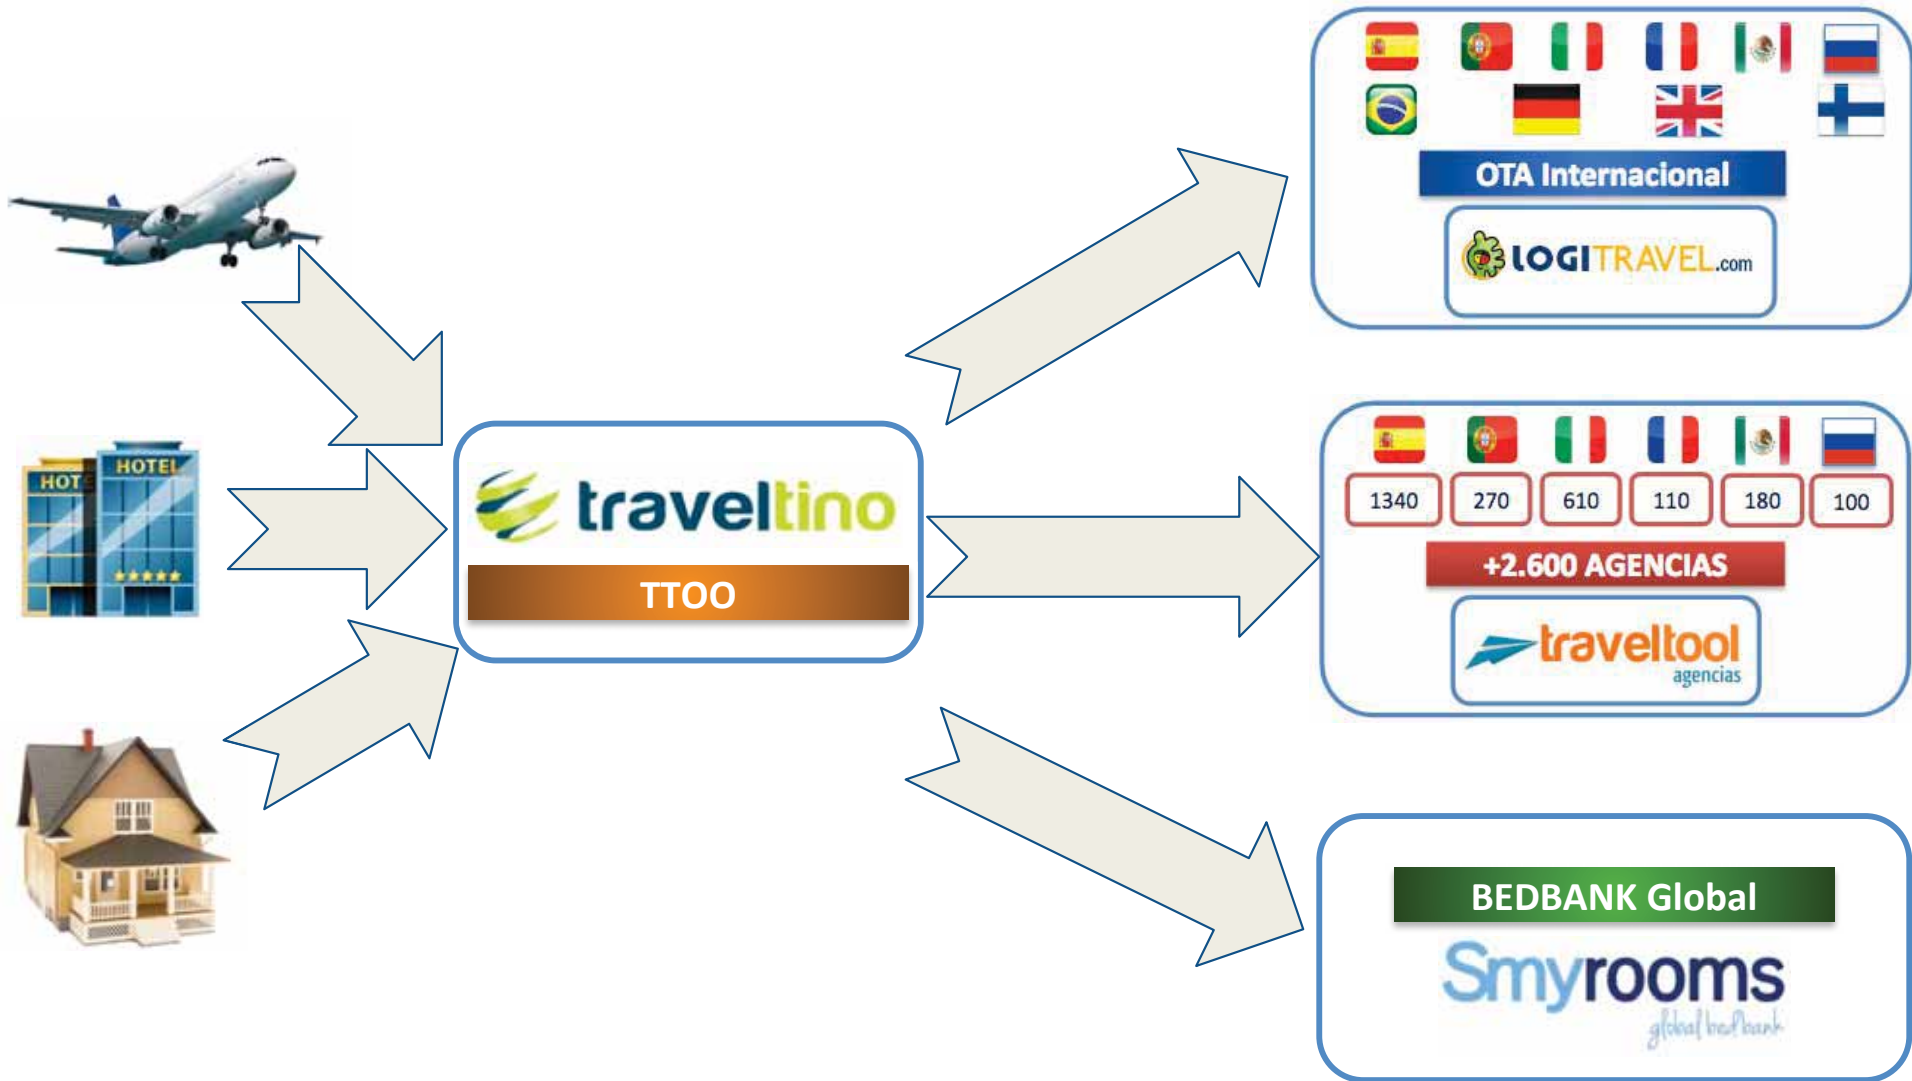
HOTEL

HOTEL

traveltino

TTOO

OTA Internacional

LOGITRAVEL.com

| 1340 | 270 | 610 | 110 | 180 | 100 |
|---|---|---|---|---|---|

+2.600 AGENCIAS

traveltool agencias

BEDBANK Global

Smyrooms global bedbank